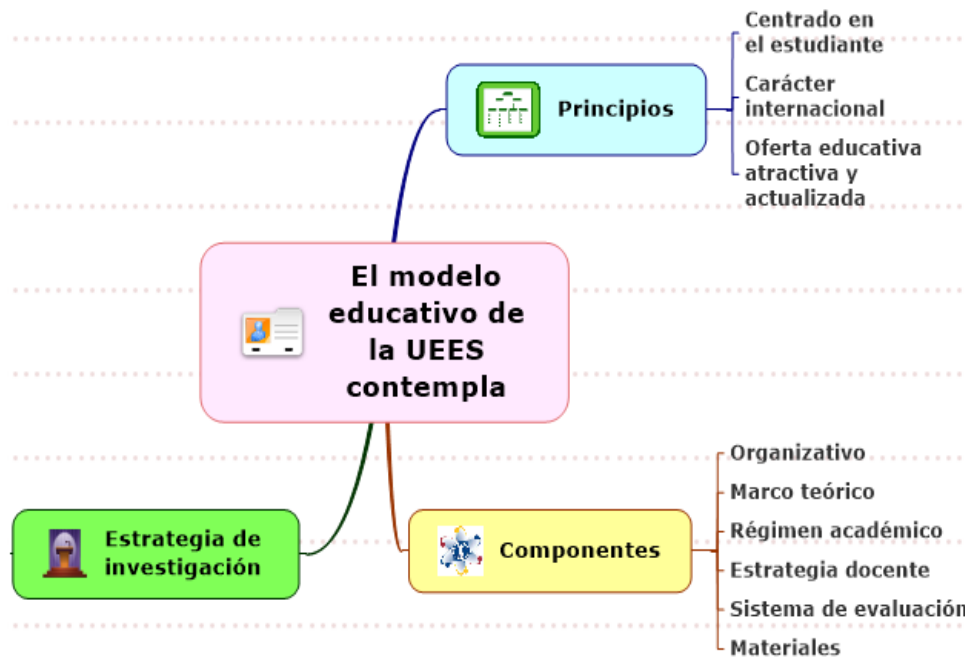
El modelo educativo de la UEES contempla

Principios

Centrado en el estudiante

Carácter internacional

Oferta educativa atractiva y actualizada

Estrategia de investigación

Componentes

Organizativo

Marco teórico

Régimen académico

Estrategia docente

Sistema de evaluación

Materiales